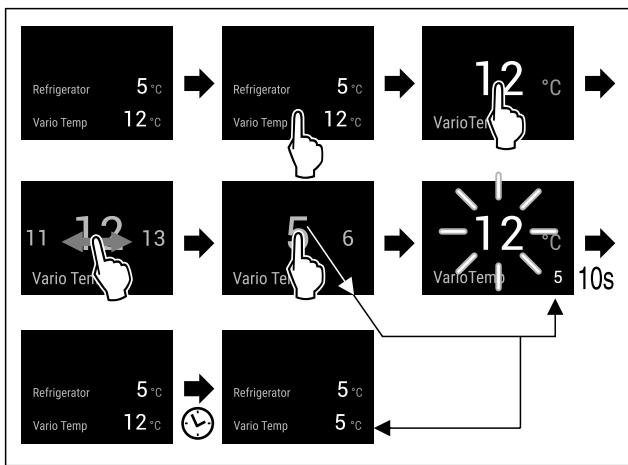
Refrigerator 5 °C
Vario Temp 12 °C

Refrigerator 5 °C
Vario Temp 12 °C

12 °C
VarioTemp

11 12 13
Vario Tem

5 6
Vario Te

12 °C
VarioTemp 5

10s

Refrigerator 5 °C
Vario Temp 12 °C

Refrigerator 5 °C
Vario Temp 5 °C